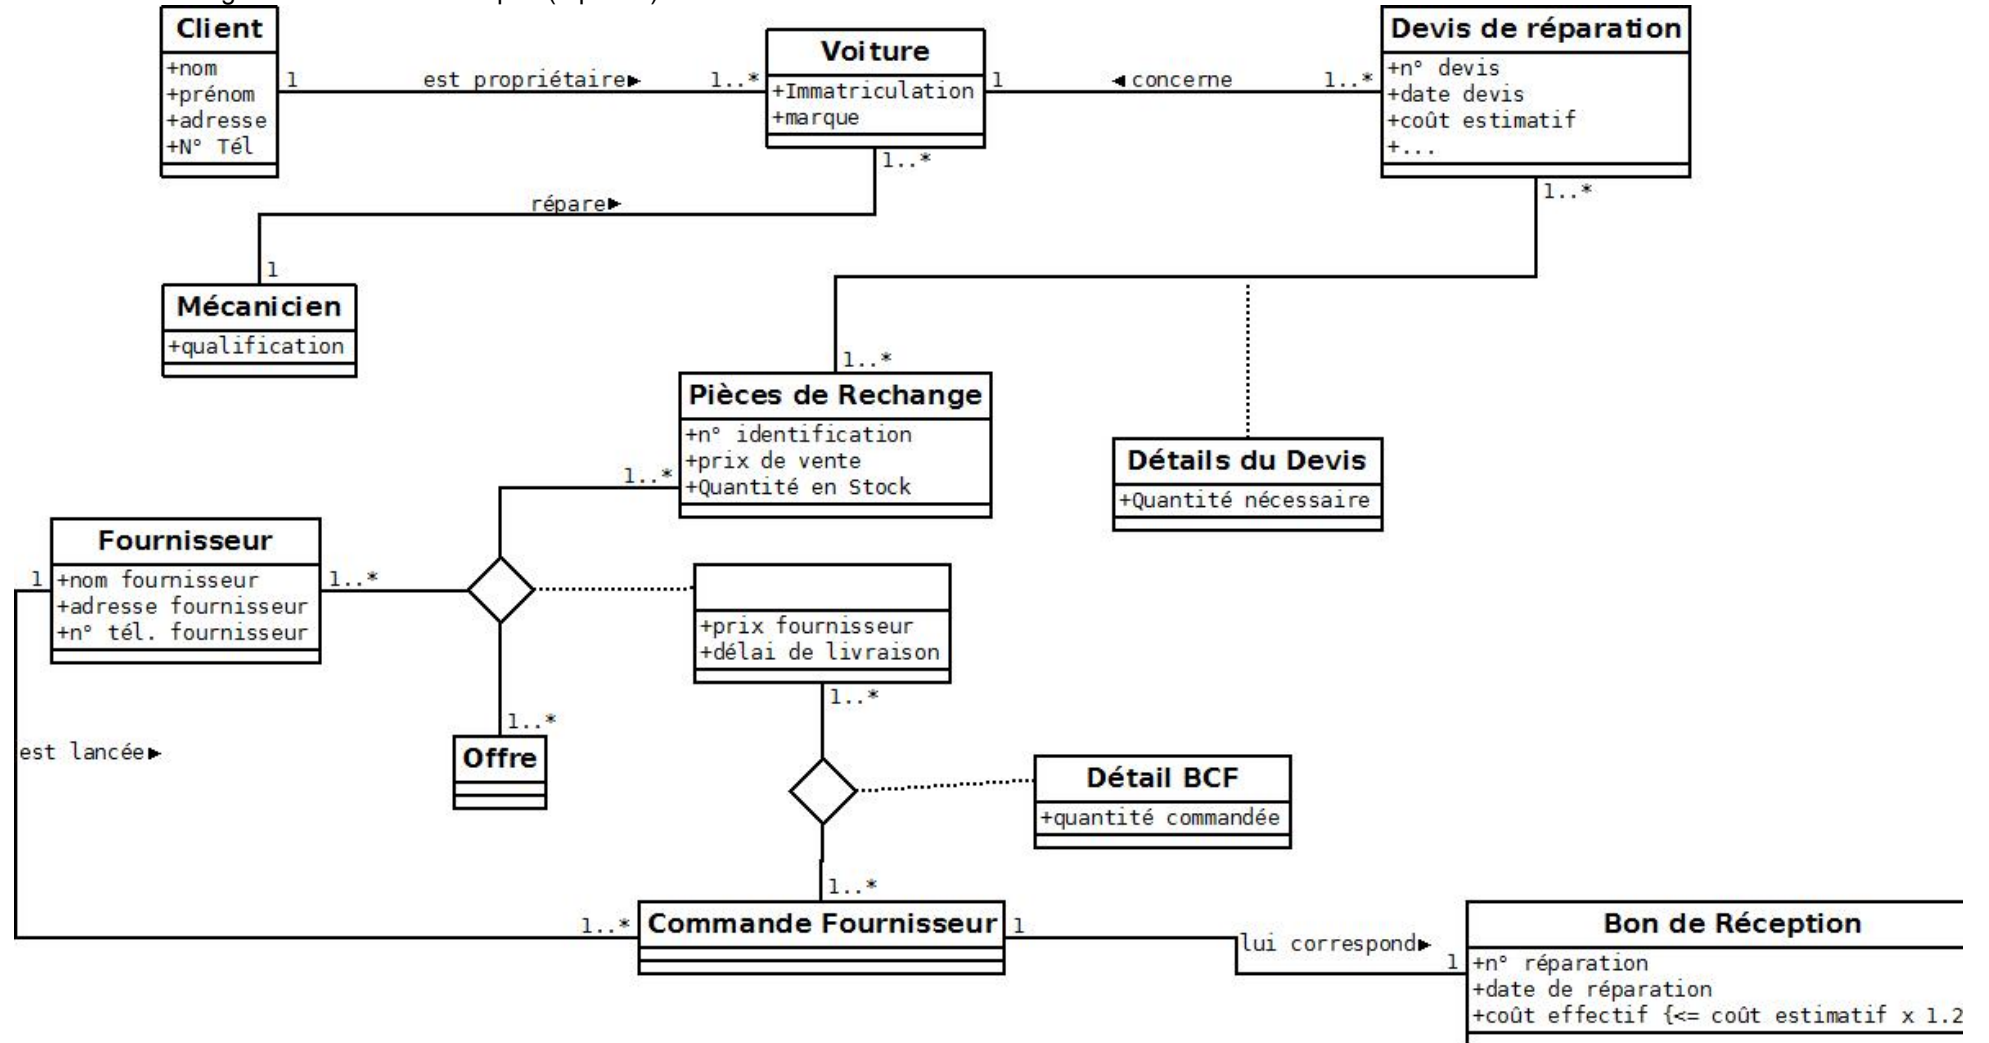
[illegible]

Client
+nom
+prénom
+adresse
+N° Tél

1 est propriétaire▸ 1..*

Voiture
+Immatriculation
+marque

1 ◂concerne 1..*

Devis de réparation
+n° devis
+date devis
+coût estimatif
+...

1..*
répare▸
1

Mécanicien
+qualification

1..*
1..*

Pièces de Rechange
+n° identification
+prix de vente
+Quantité en Stock

Détails du Devis
+Quantité nécessaire

1..*

Fournisseur
+nom fournisseur
+adresse fournisseur
+n° tél. fournisseur

1 1..*

+prix fournisseur
+délai de livraison

1..*
1..*

est lancée▸

Offre

Détail BCF
+quantité commandée

1..*
1..* Commande Fournisseur 1

lui correspond▸ 1

Bon de Réception
+n° réparation
+date de réparation
+coût effectif {<= coût estimatif x 1.2